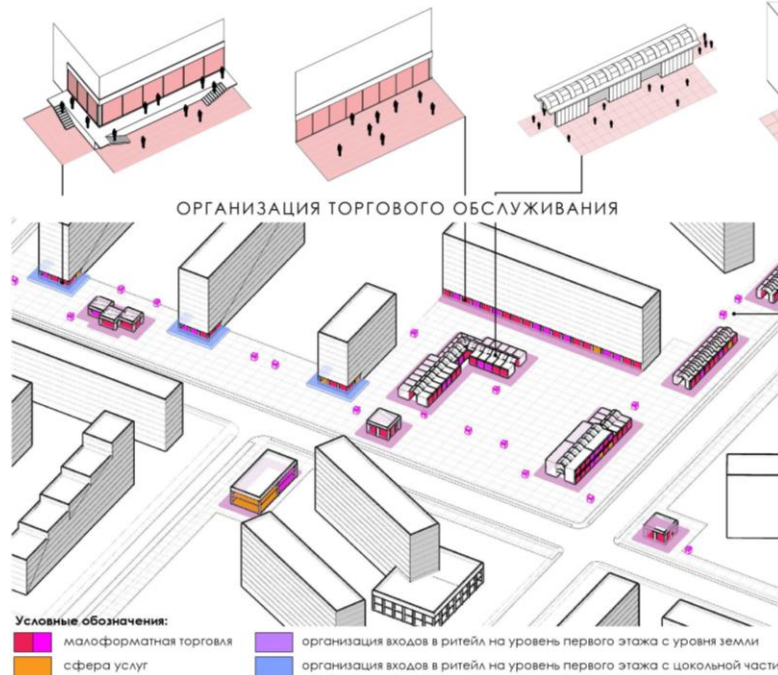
ОРГАНИЗАЦИЯ ТОРГОВОГО ОБСЛУЖИВАНИЯ

Условные обозначения:
малоформатная торговля
сфера услуг
организация входов в ритейл на уровень первого этажа с уровня земли
организация входов в ритейл на уровень первого этажа с цокольной части